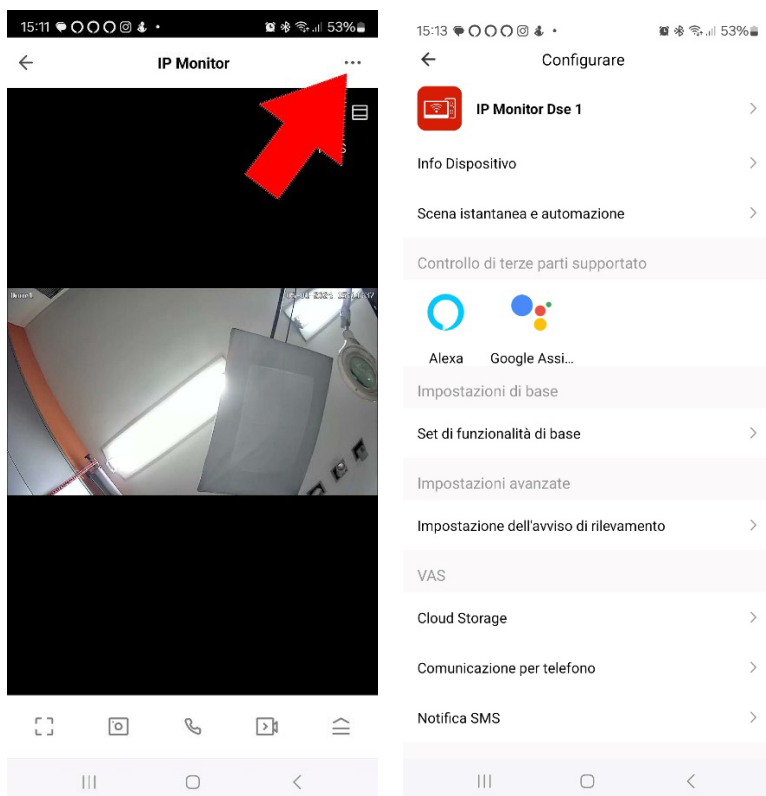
15:11 53%

IP Monitor

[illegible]

15:13 53%

Configurare

IP Monitor Dse 1

Info Dispositivo

Scena istantanea e automazione

Controllo di terze parti supportato

Alexa

Google Assi...

Impostazioni di base

Set di funzionalità di base

Impostazioni avanzate

Impostazione dell'avviso di rilevamento

VAS

Cloud Storage

Comunicazione per telefono

Notifica SMS